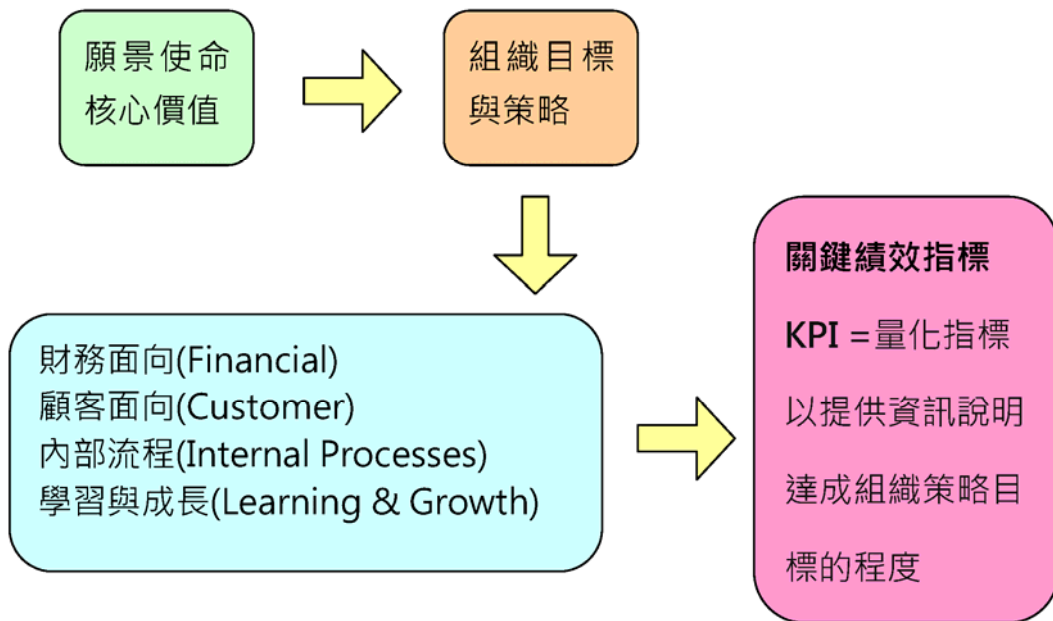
願景使命
核心價值

組織目標
與策略

財務面向(Financial)
顧客面向(Customer)
內部流程(Internal Processes)
學習與成長(Learning & Growth)

關鍵績效指標

KPI =量化指標

以提供資訊說明

達成組織策略目

標的程度